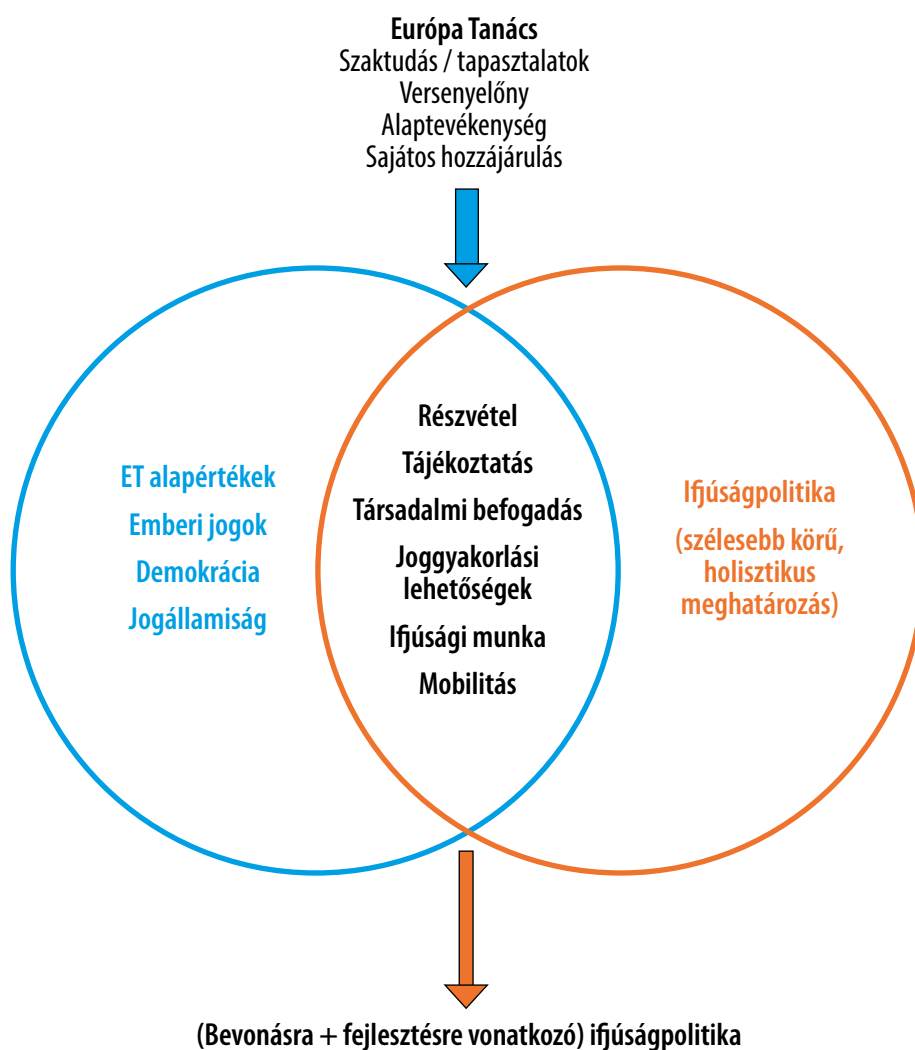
Európa Tanács
Szaktudás / tapasztalatok
Versenyelőny
Alaptevékenység
Sajátos hozzájárulás

ET alapértékek
Emberi jogok
Demokrácia
Jogállamiság

Részvétel
Tájékoztatás
Társadalmi befogadás
Joggyakorlási lehetőségek
Ifjúsági munka
Mobilitás

Ifjúságpolitika
(szélesebb körű, holisztikus meghatározás)

(Bevonásra + fejlesztésre vonatkozó) ifjúságpolitika